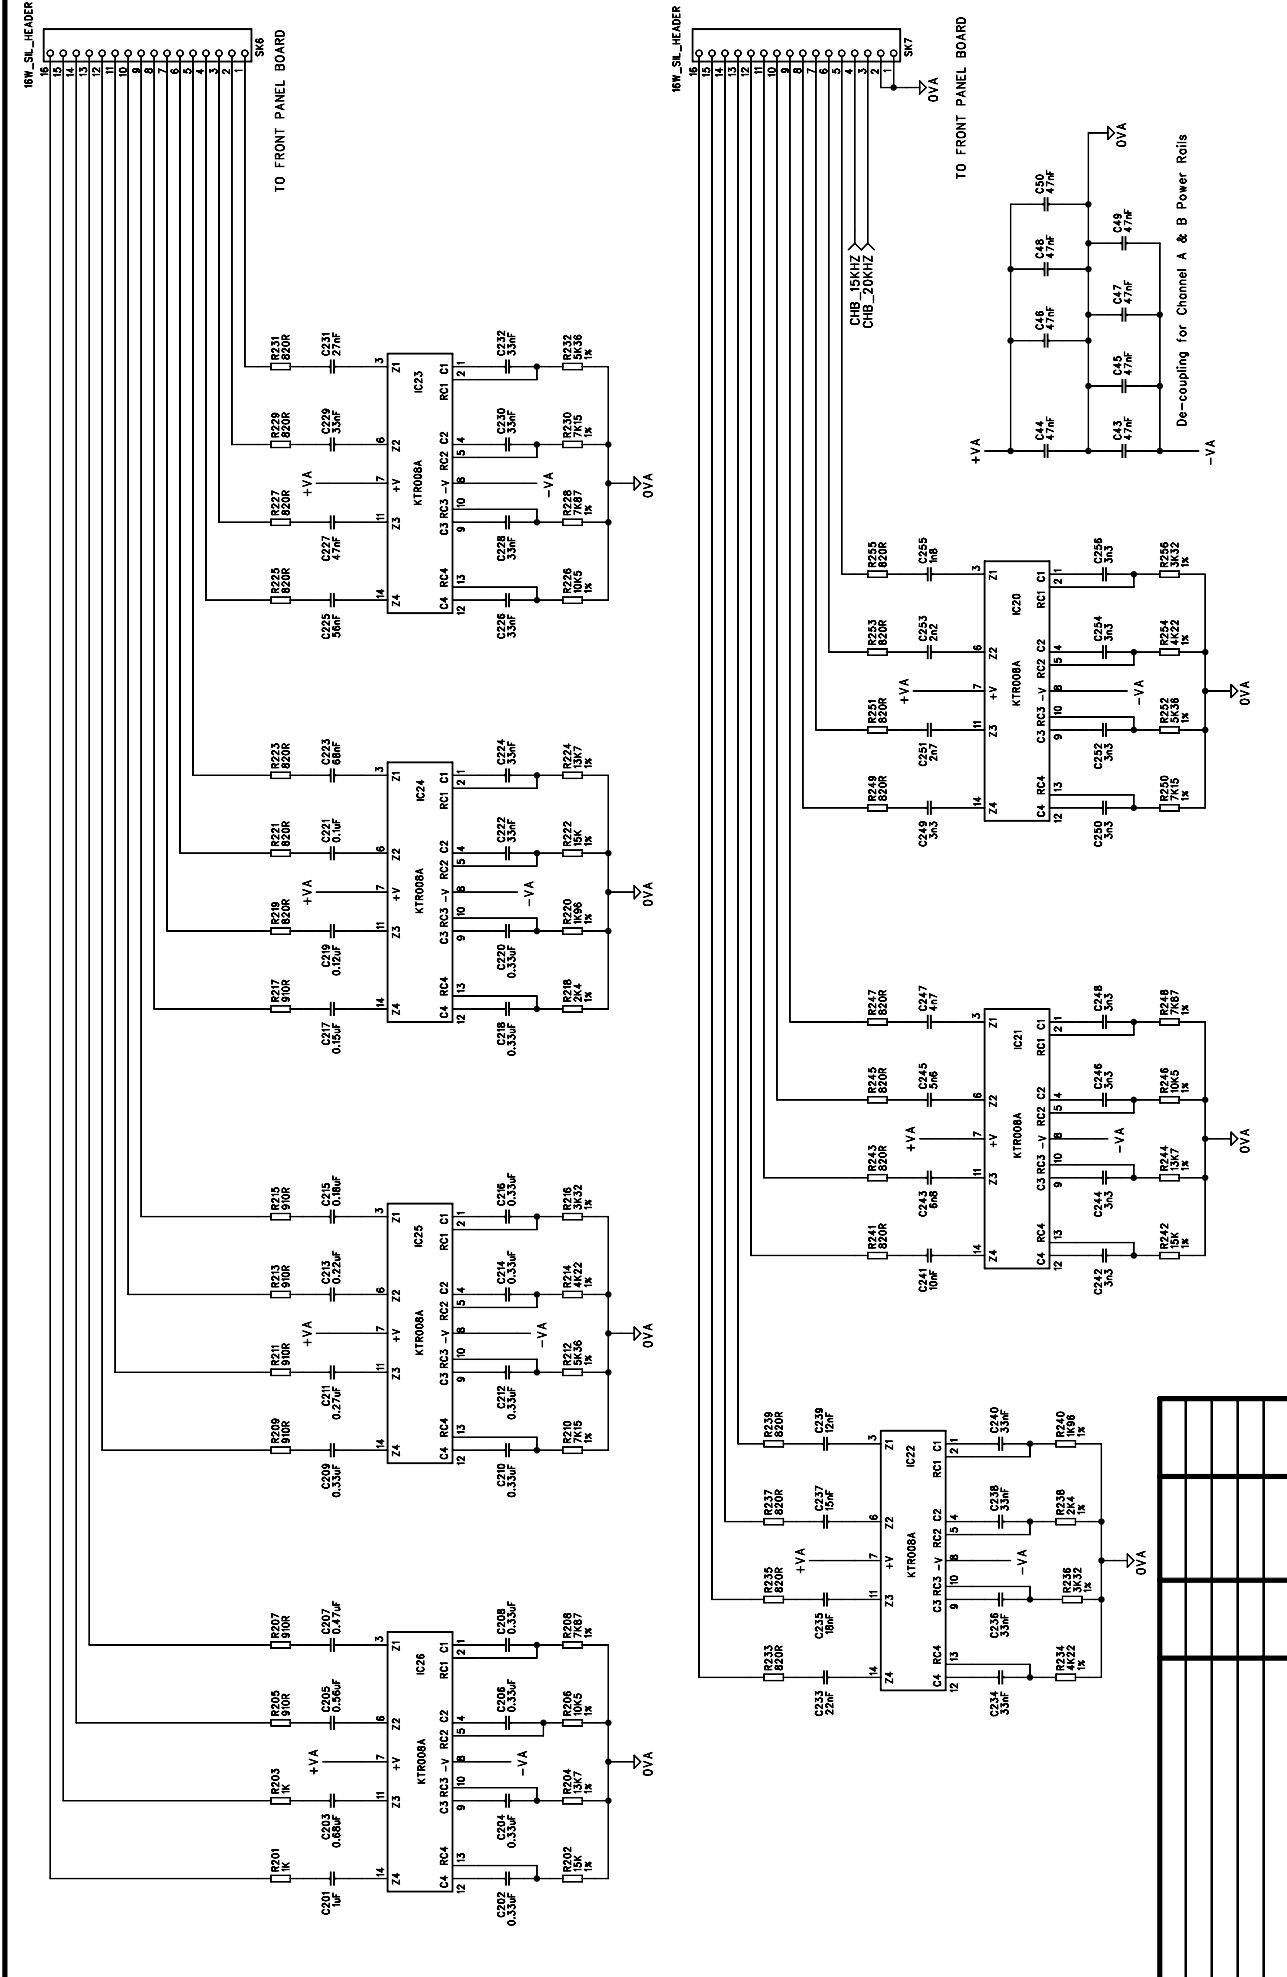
16W_SIL_HEADER
16 15 14 13 12 11 10 9 8 7 6 5 4 3 2 1
SK6
TO FRONT PANEL BOARD

R231 820R C231 27nF C232 33nF R232 5K36 1%
R229 820R C229 33nF C230 33nF R230 7K15 1%
R227 820R C227 47nF C228 33nF R228 7K87 1%
R225 820R C225 56nF C226 33nF R226 10K5 1%
IC23 KTR008A +VA -VA 0VA
Z1 Z2 +V Z3 Z4 C1 RC1 C2 RC2 -V RC3 C3 RC4 C4

R223 820R C223 68nF C224 33nF R224 13K7 1%
R221 820R C221 0.1uF C222 33nF R222 15K 1%
R219 820R C219 0.12uF C220 0.33uF R220 1K96 1%
R217 910R C217 0.15uF C218 0.33uF R218 2K4 1%
IC24 KTR008A +VA -VA 0VA

R215 910R C215 0.18uF C216 0.33uF R216 3K32 1%
R213 910R C213 0.22uF C214 0.33uF R214 4K22 1%
R211 910R C211 0.27uF C212 0.33uF R212 5K36 1%
R209 910R C209 0.33uF C210 0.33uF R210 7K15 1%
IC25 KTR008A +VA -VA 0VA

R207 910R C207 0.47uF C208 0.33uF R208 7K87 1%
R205 910R C205 0.56uF C206 0.33uF R206 10K5 1%
R203 1K C203 0.68uF C204 0.33uF R204 13K7 1%
R201 1K C201 1uF C202 0.33uF R202 15K 1%
IC26 KTR008A +VA -VA 0VA

16W_SIL_HEADER
16 15 14 13 12 11 10 9 8 7 6 5 4 3 2 1
SK7
0VA
TO FRONT PANEL BOARD
CHB_15KHZ
CHB_20KHZ

0VA
C50 47nF C48 47nF C49 47nF C46 47nF C47 47nF C45 47nF C44 47nF C43 47nF
+VA -VA
De-coupling for Channel A & B Power Rails

R255 820R C255 1n8 C256 3n3 R256 3K32 1%
R253 820R C253 2n2 C254 3n3 R254 4K22 1%
R251 820R C251 2n7 C252 3n3 R252 5K36 1%
R249 820R C249 3n3 C250 3n3 R250 7K15 1%
IC20 KTR008A +VA -VA 0VA

R247 820R C247 4n7 C248 3n3 R248 7K87 1%
R245 820R C245 5n6 C246 3n3 R246 10K5 1%
R243 820R C243 6n8 C244 3n3 R244 13K7 1%
R241 820R C241 10nF C242 3n3 R242 15K 1%
IC21 KTR008A +VA -VA 0VA

R239 820R C239 12nF C240 33nF R240 1K96 1%
R237 820R C237 15nF C238 33nF R238 2K4 1%
R235 820R C235 18nF C236 33nF R236 3K32 1%
R233 820R C233 22nF C234 33nF R234 4K22 1%
IC22 KTR008A +VA -VA 0VA